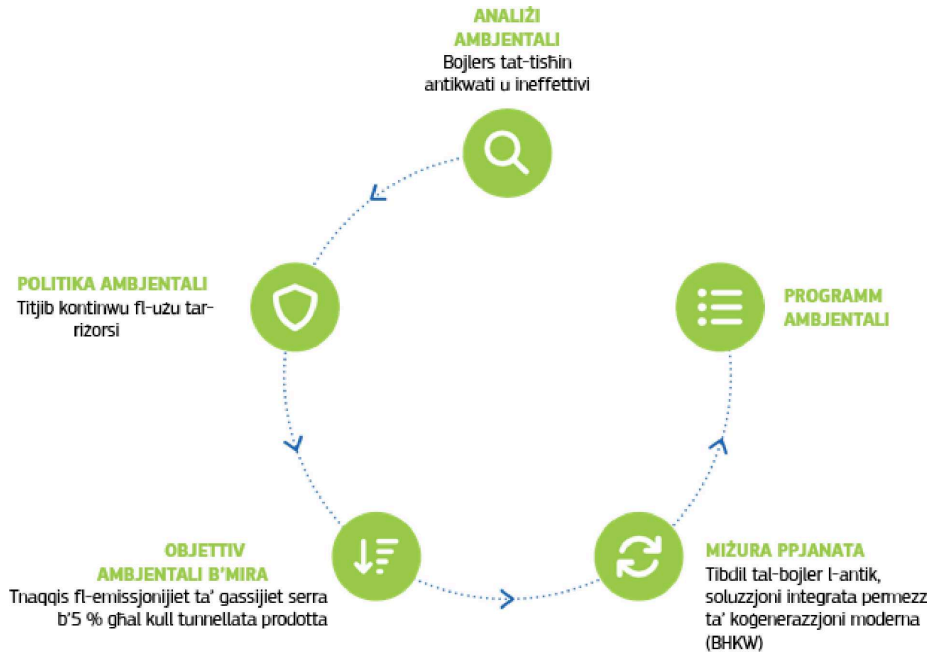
ANALIŻI AMBJENTALI
Bojlers tat-tisħin antikwati u ineffettivi

POLITIKA AMBJENTALI
Titjib kontinwu fl-użu tar-riżorsi

PROGRAMM AMBJENTALI

OBJETTIV AMBJENTALI B'MIRA
Tnaqqis fl-emissjonijiet ta' gassijiet serra b'5 % għal kull tunnellata prodotta

MIŻURA PPJANATA
Tibdil tal-bojler l-antik, soluzzjoni integrata permezz ta' koġenerazzjoni moderna (BHKW)